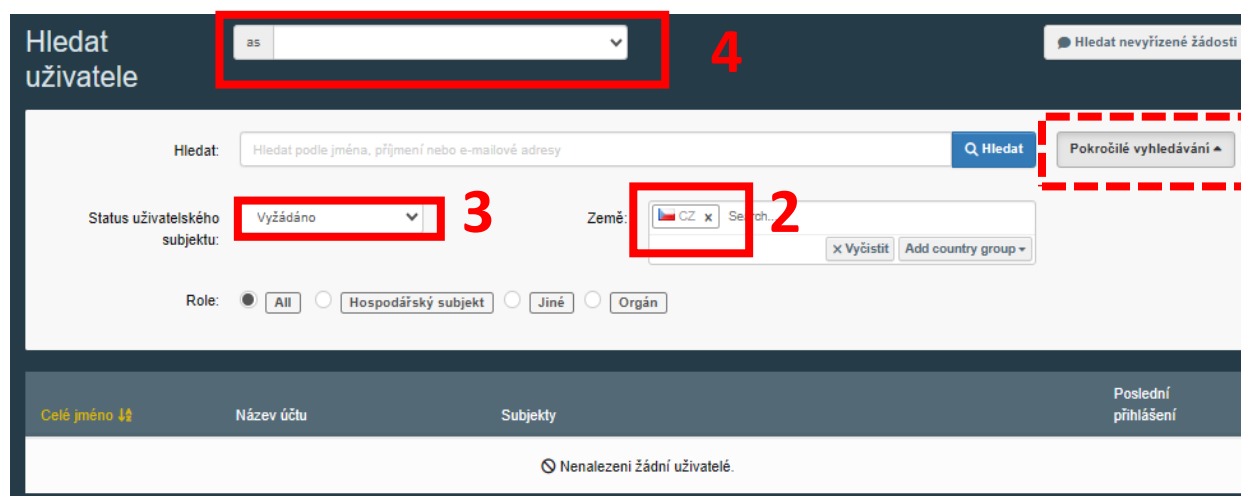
Hledat uživatele

as

4

Hledat nevyřízené žádosti

Hledat: Hledat podle jména, příjmení nebo e-mailové adresy

Hledat

Pokročilé vyhledávání

Status uživatelského subjektu: Vyžádáno

3

Země: CZ × Search...

2

× Vyčistit Add country group

Role: All Hospodářský subjekt Jiné Orgán

| Celé jméno | Název účtu | Subjekty | Poslední přihlášení |
|---|---|---|---|
| | | Nenalezeni žádní uživatelé. | |